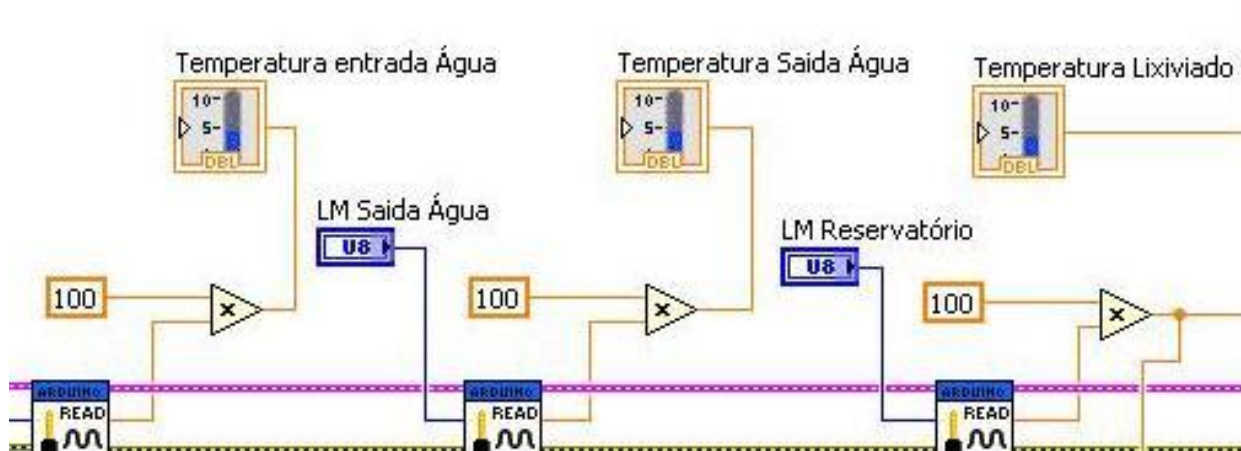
Temperatura entrada Água

10-
5-
DBL

Temperatura Saida Água

10-
5-
DBL

Temperatura Lixiviado

10-
5-
DBL

LM Saida Água

U8

LM Reservatório

U8

100

×

100

×

100

×

ARDUINO
READ

ARDUINO
READ

ARDUINO
READ